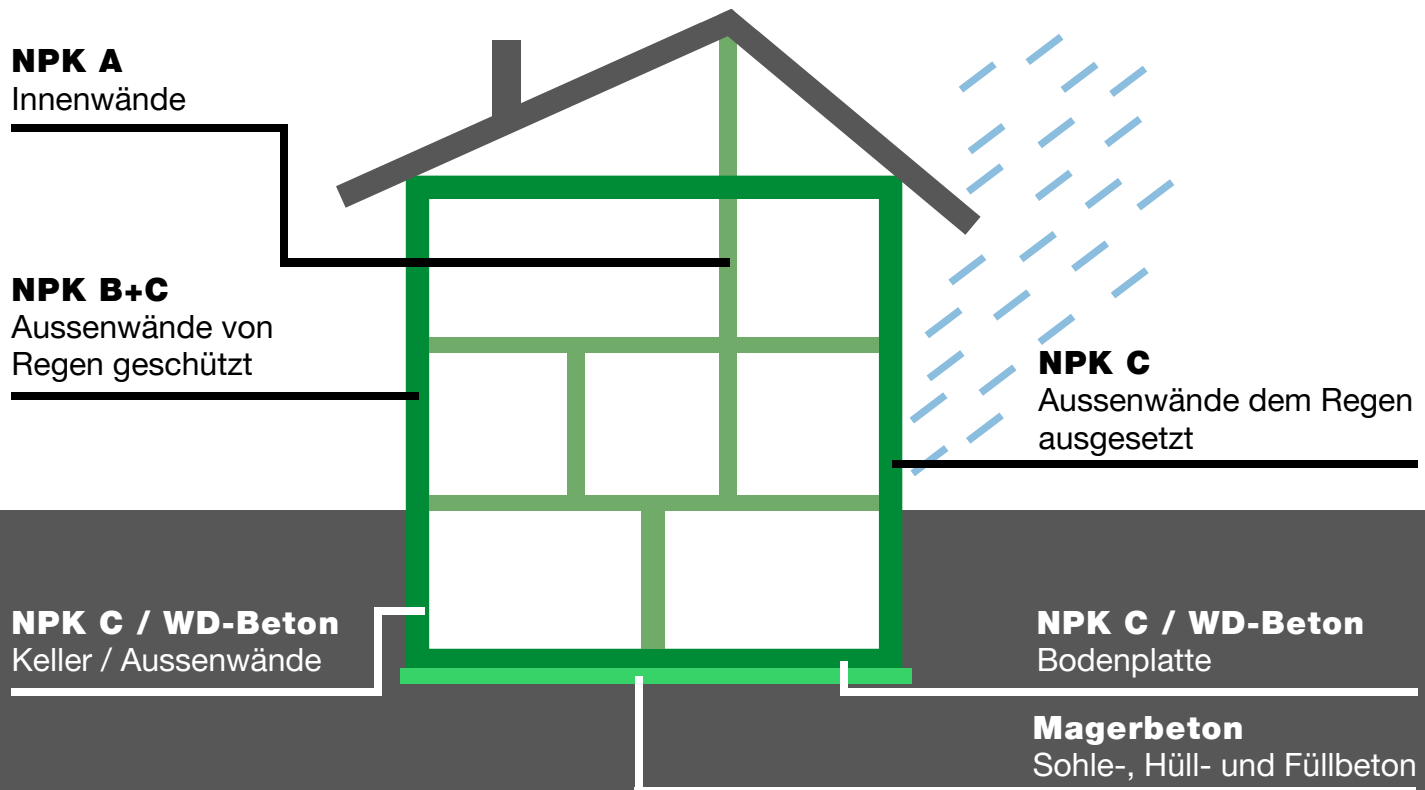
NPK A
Innenwände

NPK B+C
Aussenwände von Regen geschützt

NPK C
Aussenwände dem Regen ausgesetzt

NPK C / WD-Beton
Keller / Aussenwände

NPK C / WD-Beton
Bodenplatte

Magerbeton
Sohle-, Hüll- und Füllbeton